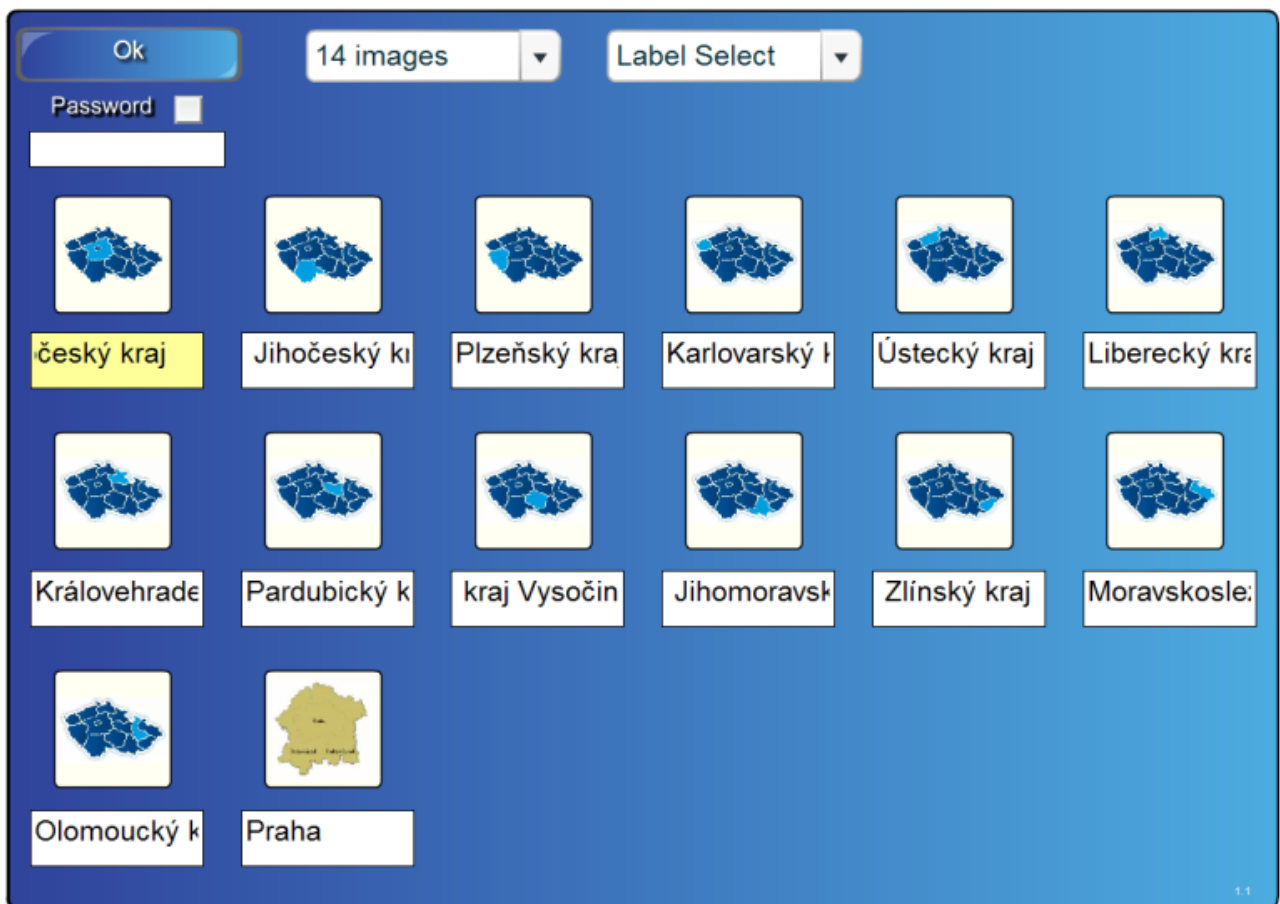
Ok

14 images

Label Select

Password

český kraj

Jihočeský kı

Plzeňský kra

Karlovarský k

Ústecký kraj

Liberecký kra

Královehrade

Pardubický k

kraj Vysočin

Jihomoravsk

Zlínský kraj

Moravskosle

Olomoucký k

Praha

1.1